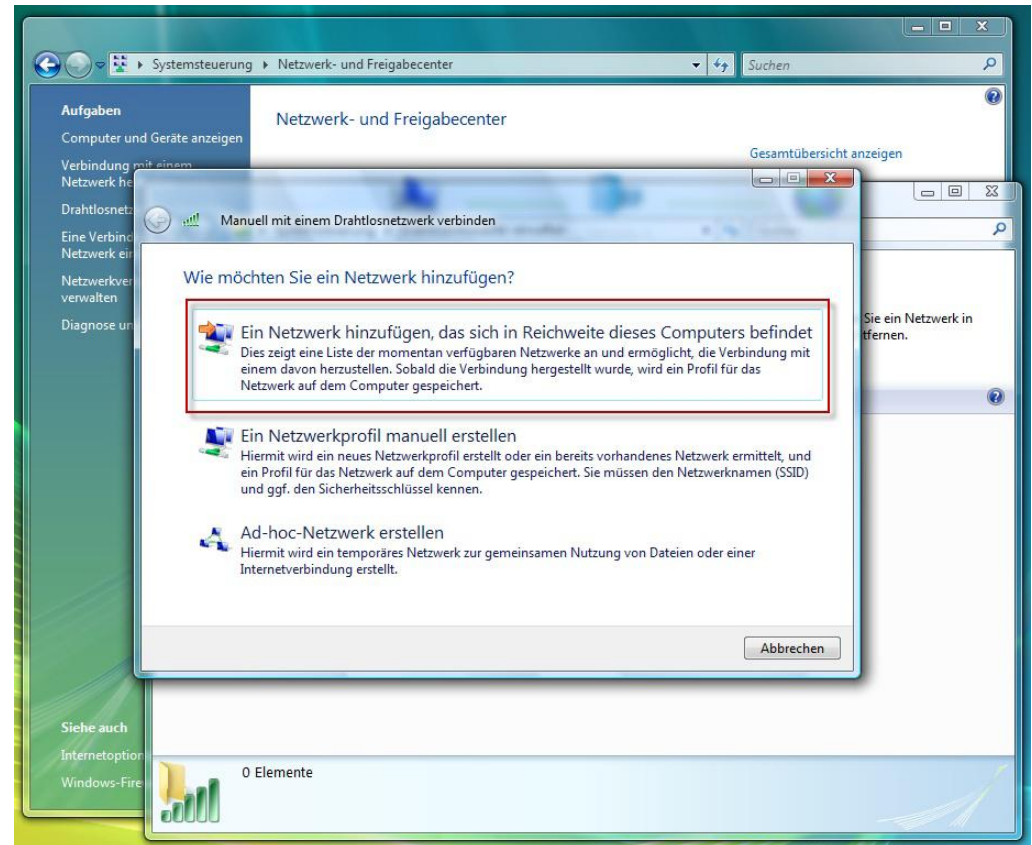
Systemsteuerung ▸ Netzwerk- und Freigabecenter

Suchen

Aufgaben

Computer und Geräte anzeigen

Verbindung mit einem Netzwerk he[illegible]

Drahtlosnetz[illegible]

Eine Verbind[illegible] Netzwerk ei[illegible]

Netzwerkver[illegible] verwalten

Diagnose un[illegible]

Siehe auch

Internetoption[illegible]

Windows-Fire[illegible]

Netzwerk- und Freigabecenter

Gesamtübersicht anzeigen

Sie ein Netzwerk in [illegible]tfernen.

0 Elemente

Manuell mit einem Drahtlosnetzwerk verbinden

Wie möchten Sie ein Netzwerk hinzufügen?

Ein Netzwerk hinzufügen, das sich in Reichweite dieses Computers befindet

Dies zeigt eine Liste der momentan verfügbaren Netzwerke an und ermöglicht, die Verbindung mit einem davon herzustellen. Sobald die Verbindung hergestellt wurde, wird ein Profil für das Netzwerk auf dem Computer gespeichert.

Ein Netzwerkprofil manuell erstellen

Hiermit wird ein neues Netzwerkprofil erstellt oder ein bereits vorhandenes Netzwerk ermittelt, und ein Profil für das Netzwerk auf dem Computer gespeichert. Sie müssen den Netzwerknamen (SSID) und ggf. den Sicherheitsschlüssel kennen.

Ad-hoc-Netzwerk erstellen

Hiermit wird ein temporäres Netzwerk zur gemeinsamen Nutzung von Dateien oder einer Internetverbindung erstellt.

Abbrechen